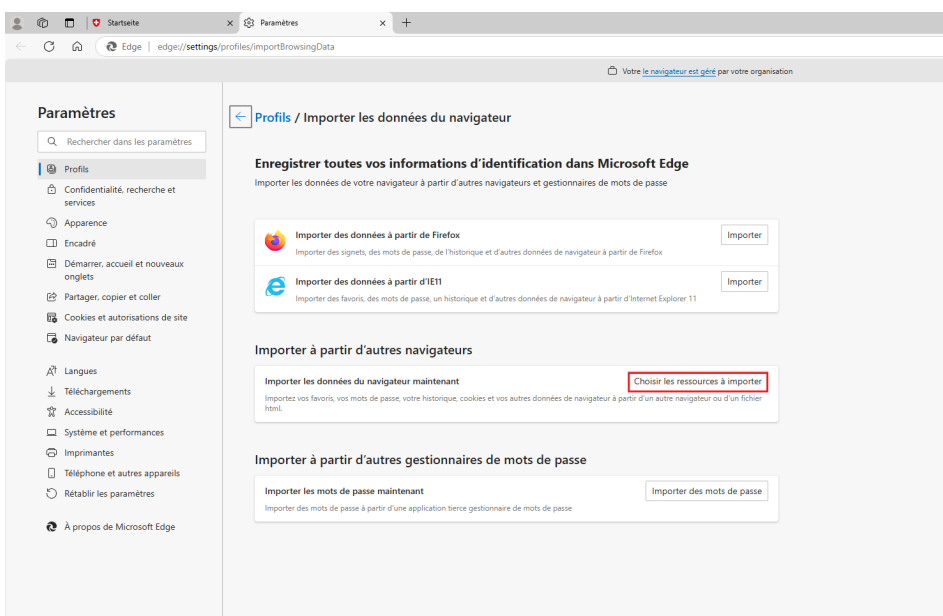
Startseite
Paramètres
Edge | edge://settings/profiles/importBrowsingData

Votre le navigateur est géré par votre organisation

Paramètres

Rechercher dans les paramètres

Profils
Confidentialité, recherche et services
Apparence
Encadré
Démarrer, accueil et nouveaux onglets
Partager, copier et coller
Cookies et autorisations de site
Navigateur par défaut
Langues
Téléchargements
Accessibilité
Système et performances
Imprimantes
Téléphone et autres appareils
Rétablir les paramètres
À propos de Microsoft Edge

Profils / Importer les données du navigateur

Enregistrer toutes vos informations d'identification dans Microsoft Edge

Importer les données de votre navigateur à partir d'autres navigateurs et gestionnaires de mots de passe

Importer des données à partir de Firefox
Importer des signets, des mots de passe, de l'historique et d'autres données de navigateur à partir de Firefox
Importer

Importer des données à partir d'IE11
Importer des favoris, des mots de passe, un historique et d'autres données de navigateur à partir d'Internet Explorer 11
Importer

Importer à partir d'autres navigateurs

Importer les données du navigateur maintenant
Importez vos favoris, vos mots de passe, votre historique, cookies et vos autres données de navigateur à partir d'un autre navigateur ou d'un fichier html.
Choisir les ressources à importer

Importer à partir d'autres gestionnaires de mots de passe

Importer les mots de passe maintenant
Importer des mots de passe à partir d'une application tierce gestionnaire de mots de passe
Importer des mots de passe